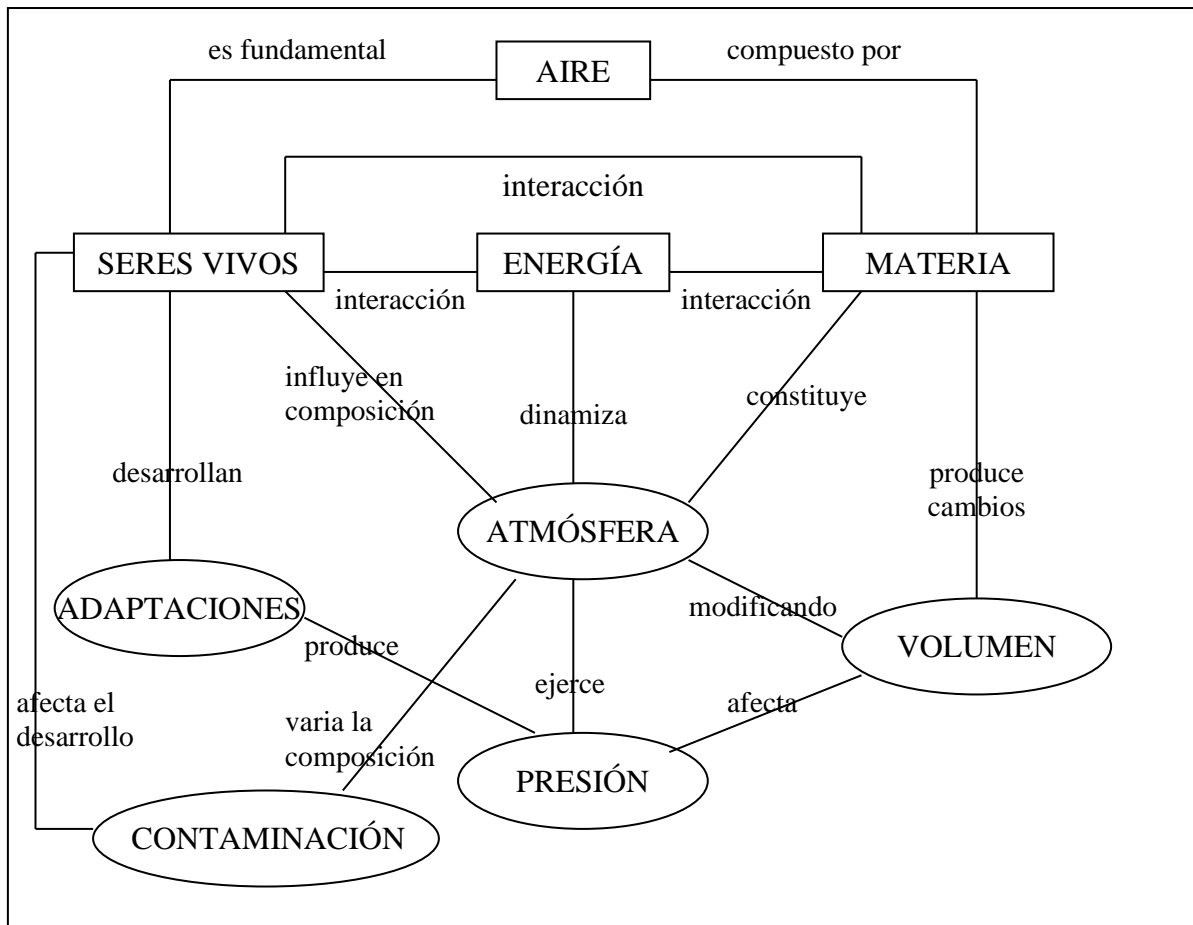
es fundamental

AIRE

compuesto por

interacción

SERES VIVOS

ENERGÍA

MATERIA

interacción

interacción

influye en composición

dinamiza

constituye

desarrollan

produce cambios

ATMÓSFERA

ADAPTACIONES

modificando

VOLUMEN

produce

ejerce

afecta el desarrollo

varia la composición

afecta

PRESIÓN

CONTAMINACIÓN